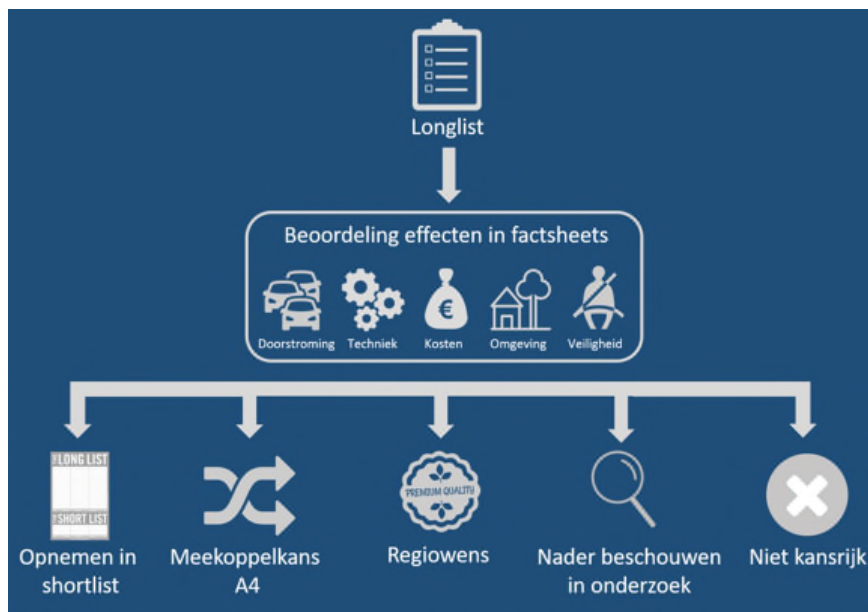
Longlist

Beoordeling effecten in factsheets

€

Doorstroming Techniek Kosten Omgeving Veiligheid

LONG LIST

SHORT LIST

PREMIUM QUALITY

Opnemen in shortlist

Meekoppelkans A4

Regiowens

Nader beschouwen in onderzoek

Niet kansrijk